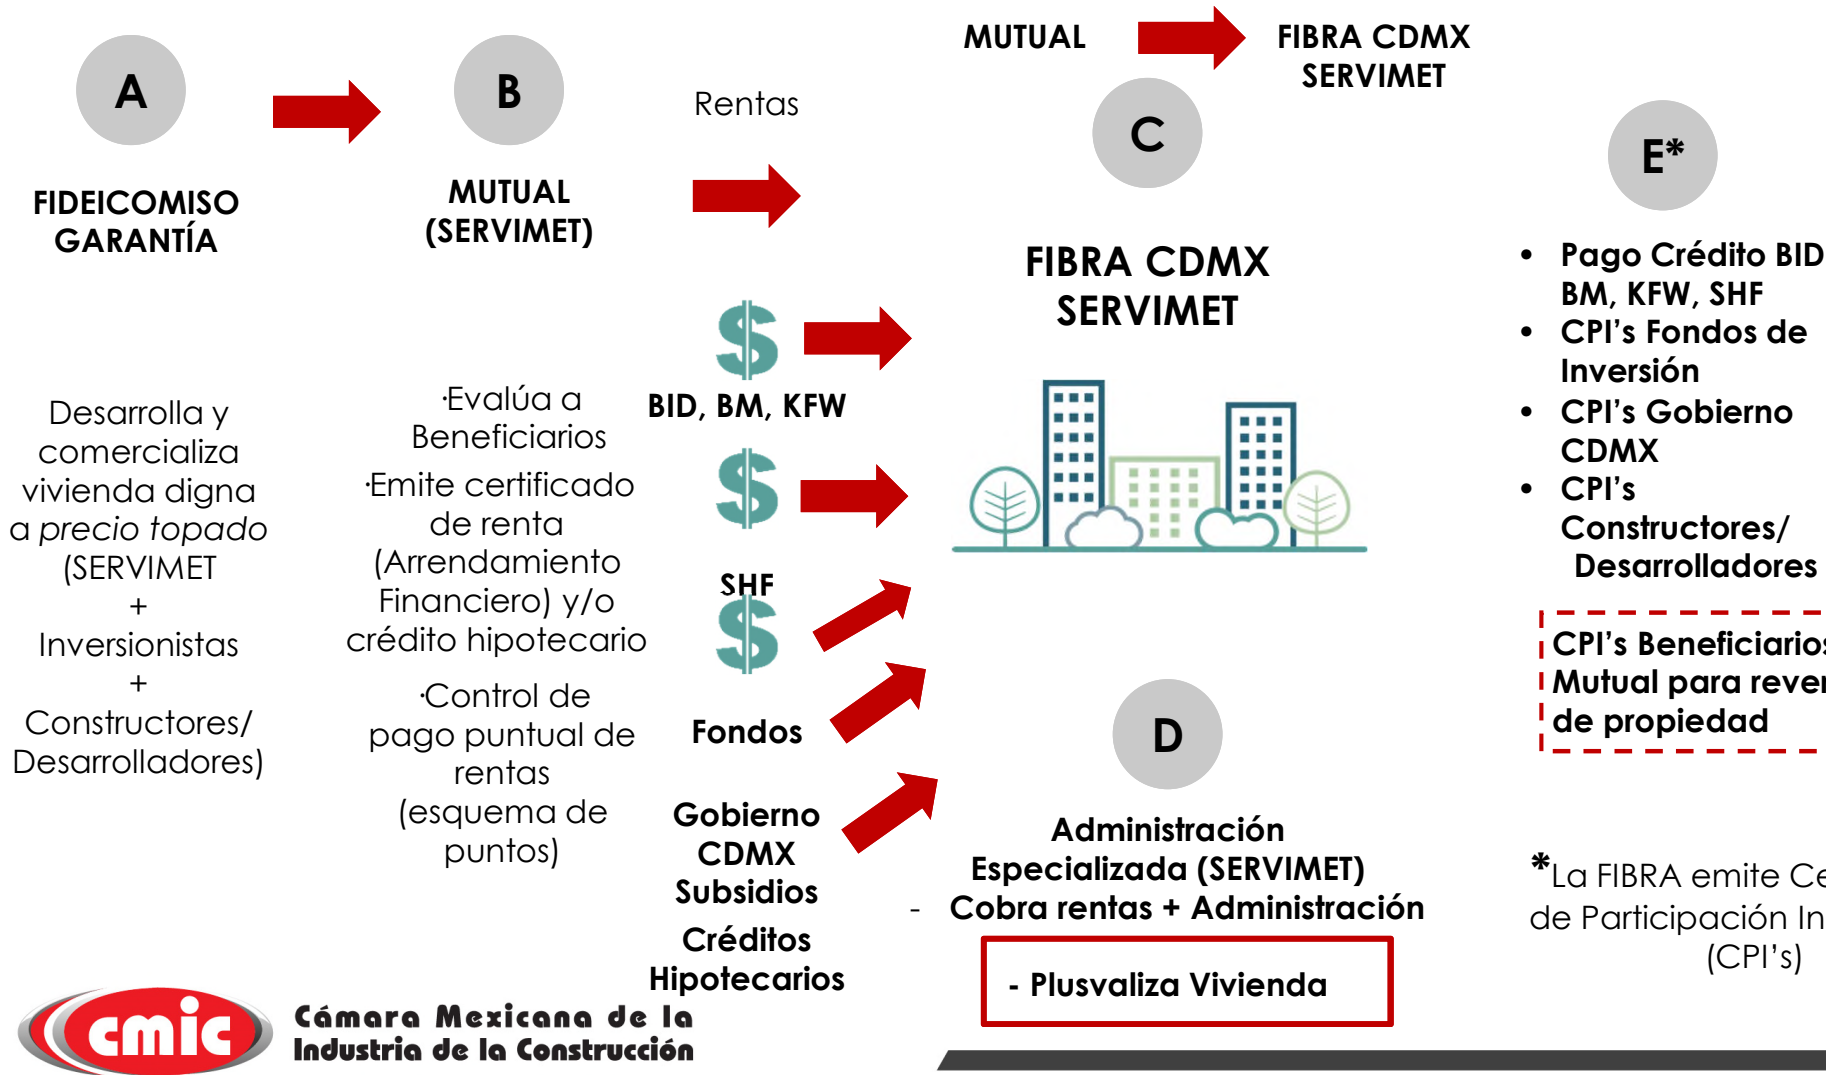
MUTUAL

FIBRA CDMX SERVIMET

A

FIDEICOMISO GARANTÍA

B

MUTUAL (SERVIMET)

Rentas

C

FIBRA CDMX SERVIMET

E*

• Pago Crédito BID BM, KFW, SHF
• CPI's Fondos de Inversión
• CPI's Gobierno CDMX
• CPI's Constructores/ Desarrolladores

CPI's Beneficiarios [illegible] Mutual para rever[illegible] de propiedad

Desarrolla y comercializa vivienda digna a *precio topado* (SERVIMET + Inversionistas + Constructores/ Desarrolladores)

·Evalúa a Beneficiarios

·Emite certificado de renta (Arrendamiento Financiero) y/o crédito hipotecario

·Control de pago puntual de rentas (esquema de puntos)

$

BID, BM, KFW

$

SHF

$

Fondos

Gobierno CDMX Subsidios

Créditos Hipotecarios

D

Administración Especializada (SERVIMET)

- Cobra rentas + Administración

- Plusvaliza Vivienda

*La FIBRA emite Ce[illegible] de Participación In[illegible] (CPI's)

cmic

Cámara Mexicana de la Industria de la Construcción